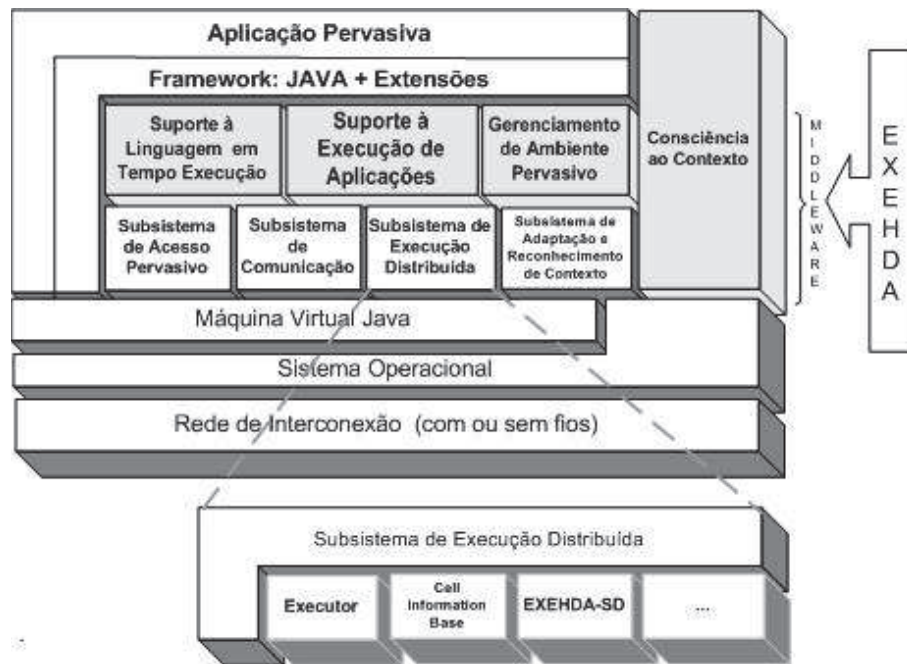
Aplicação Pervasiva

Framework: JAVA + Extensões

Suporte à Linguagem em Tempo Execução

Suporte à Execução de Aplicações

Gerenciamento de Ambiente Pervasivo

Consciência ao Contexto

Subsistema de Acesso Pervasivo

Subsistema de Comunicação

Subsistema de Execução Distribuída

Subsistema de Adaptação e Reconhecimento de Contexto

M I D D L E W A R E

E X E H D A

Máquina Virtual Java

Sistema Operacional

Rede de Interconexão (com ou sem fios)

Subsistema de Execução Distribuída

Executor

Cell Information Base

EXEHDA-SD

...